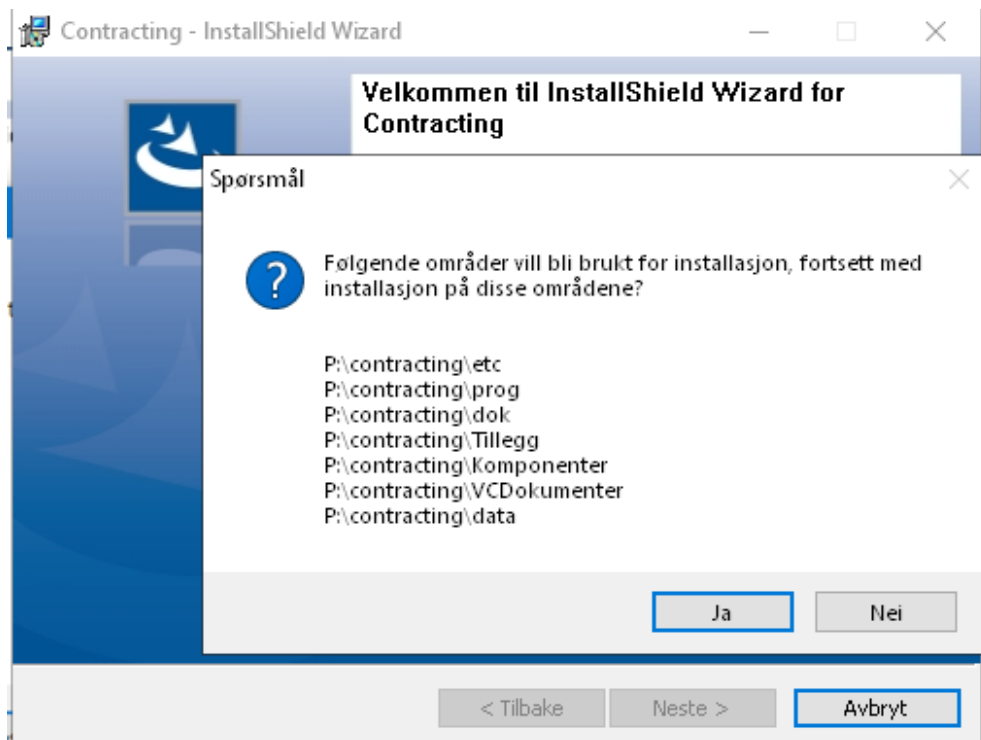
Contracting - InstallShield Wizard

Velkommen til InstallShield Wizard for Contracting

Spørsmål

Følgende områder vill bli brukt for installasjon, fortsett med installasjon på disse områdene?

P:\contracting\etc
P:\contracting\prog
P:\contracting\dok
P:\contracting\Tillegg
P:\contracting\Komponenter
P:\contracting\VCDokumenter
P:\contracting\data

Ja
Nei

< Tilbake
Neste >
Avbryt